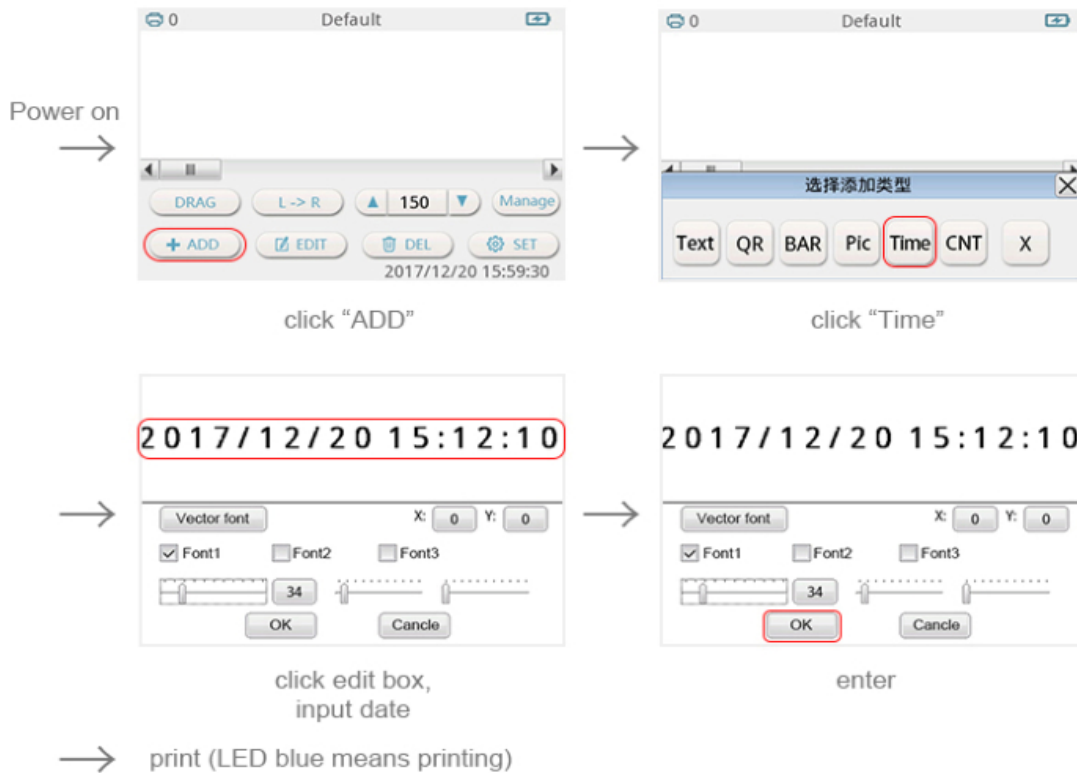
Power on

0 Default

DRAG L -> R 150 Manage

+ ADD EDIT DEL SET

2017/12/20 15:59:30

click “ADD”

0 Default

选择添加类型

Text QR BAR Pic Time CNT X

click “Time”

2017/12/20 15:12:10

Vector font X: 0 Y: 0

Font1 Font2 Font3

34

OK Cancle

click edit box, input date

2017/12/20 15:12:10

Vector font X: 0 Y: 0

Font1 Font2 Font3

34

OK Cancle

enter

print (LED blue means printing)